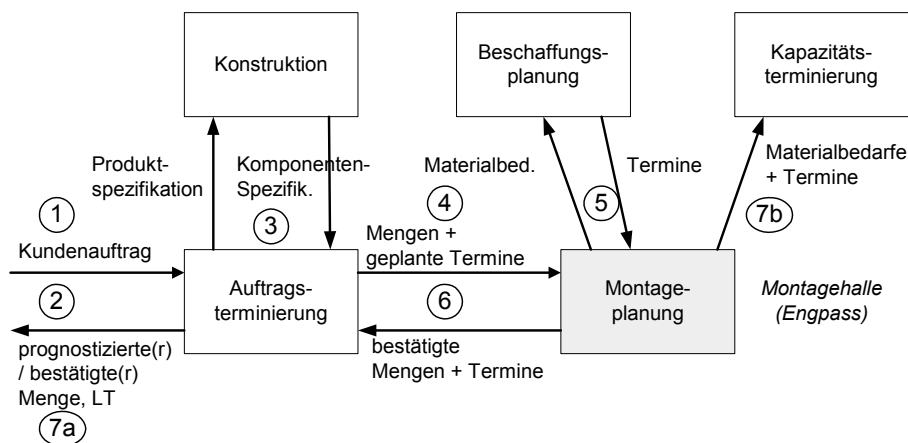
Konstruktion

Beschaffungs-planung

Kapazitäts-terminierung

Produkt-spezifikation

Komponenten-Spezifik.

Materialbed.

Termine

Materialbedarfe + Termine

1

3

4

5

7b

Kundenauftrag

Mengen + geplante Termine

2

Auftrags-terminierung

6

Montage-planung

*Montagehalle (Engpass)*

prognostizierte(r) / bestätigte(r) Menge, LT

bestätigte Mengen + Termine

7a